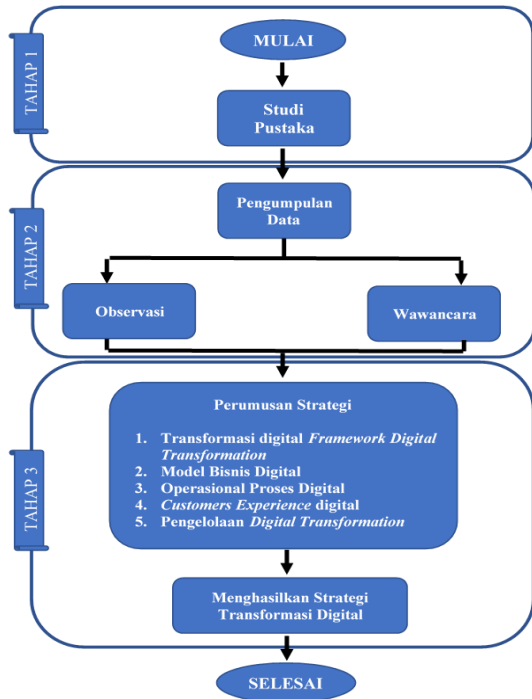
TAHAP 1

MULAI

Studi Pustaka

TAHAP 2

Pengumpulan Data

Observasi

Wawancara

TAHAP 3

Perumusan Strategi

1. Transformasi digital *Framework Digital Transformation*
2. Model Bisnis Digital
3. Operasional Proses Digital
4. *Customers Experience* digital
5. Pengelolaan *Digital Transformation*

Menghasilkan Strategi Transformasi Digital

SELESAI